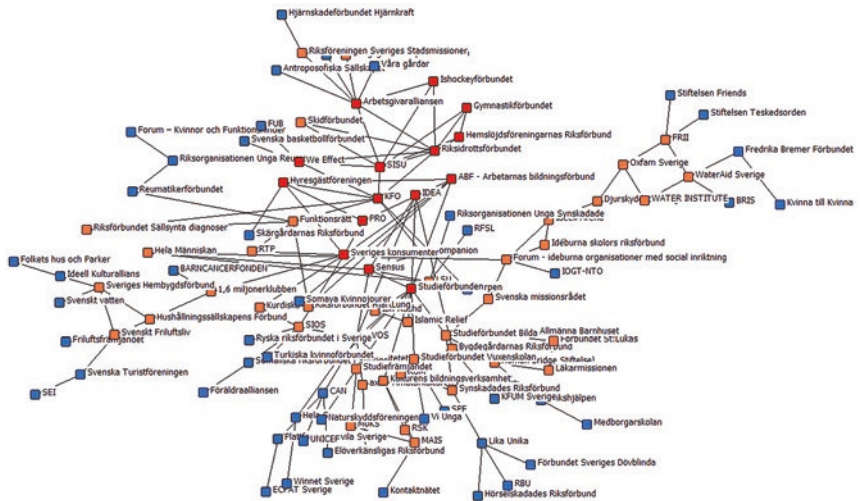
Hjärnskadeförbundet Hjärnkraft
Riksföreningen Sveriges Stadsmissioner
Antroposofiska Sällsk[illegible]
Våra gårdar
Ishockeyförbundet
Arbetsgivaralliansen
Gymnastikförbundet
Stiftelsen Friends
Stiftelsen Teskedsorden
Skidförbundet
FUB
Hemslöjdsföreningarnas Riksförbund
Forum - Kvinnor och Funktionshinder
Svenska basketbollförbundet
Riksidrottsförbundet
FRII
Fredrika Bremer Förbundet
Riksorganisationen Unga Reu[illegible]
We Effect
SISU
Oxfam Sverige
WaterAid Sverige
Reumatikerförbundet
Hyresgästföreningen
ABF - Arbetarnas bildningsförbund
Djurskydd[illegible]
WATER INSTITUTE
BRIS
Kvinna till Kvinna
KFO
IDEA
Funktionsrätt
PRO
Riksförbundet Sällsynta diagnoser
Skärgårdarnas Riksförbund
Riksorganisationen Unga Synskadade
Hela Människan
RTP
Sveriges konsumenter
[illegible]ompanion
RFSL
Idéburna skolors riksförbund
BARNCANCERFONDEN
Forum - idéburna organisationer med social inriktning
Folkets hus och Parker
Sensus
IOGT-NTO
Ideell Kulturallians
1,6 miljonerklubben
Studieförbunden
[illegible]rpen
Sveriges Hembygdsförbund
Svenskt vatten
Kurdiska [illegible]
Somaya Kvinnojourer
Lung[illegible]
Svenska missionsrådet
Hushållningssällskapens Förbund
Islamic Relief
Svenskt Friluftsliv
SIOS
Studieförbundet Bilda
Allmänna Barnhuset
Friluftsfrämjandet
Ryska riksförbundet i Sverige
VOS
Förbundet S:t Lukas
Bygdegårdarnas Riksförbund
Turkiska kvinnoförbundet
Studieförbundet Vuxenskolan
Läkarmissionen
Svenska Turistföreningen
Studiefrämjandet
Kulturens bildningsverksamhet
Synskadades Riksförbund
SEI
Föräldraalliansen
CAN
KFUM Sverige
Medborgarskolan
Naturskyddsföreningen
RSK
SPF
Vi Unga
UNICEF
MAIS
Lika Unika
Elöverkänsligas Riksförbund
Förbundet Sveriges Dövblinda
Winnet Sverige
RBU
ECPAT Sverige
Kontaktnätet
Hörselskadades Riksförbund